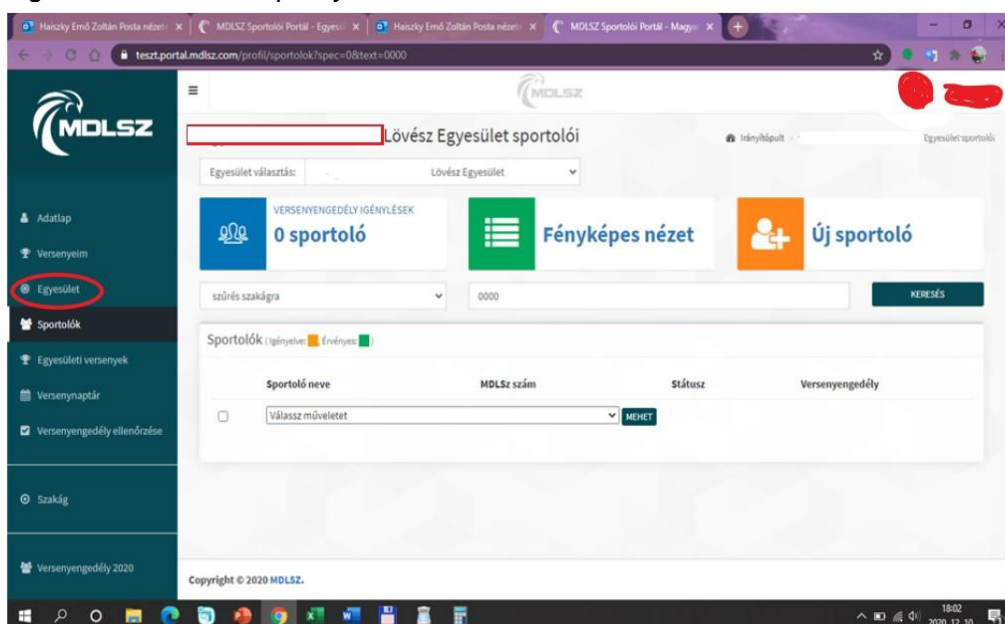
Haiszky Ernő Zoltán Posta nézete | MDLSZ Sportolói Portál - Egyesü | Haiszky Ernő Zoltán Posta nézete | MDLSZ Sportolói Portál - Magya

teszt.portal.mdlsz.com/profil/sportolok?spec=0&text=0000

MDLSZ

MDLSZ

Lövész Egyesület sportolói

Irányítópult > Egyesület sportolói

Egyesület választás: Lövész Egyesület

Adatlap
Versenyeim
Egyesület
Sportolók
Egyesületi versenyek
Versenynaptár
Versenyengedély ellenőrzése
Szakág
Versenyengedély 2020

VERSENYENGEDÉLY IGÉNYLÉSEK
0 sportoló

Fényképes nézet

Új sportoló

szűrés szakágra

0000

KERESÉS

Sportolók (Igényelve: Érvényes: )

| | Sportoló neve | MDLSz szám | Státusz | Versenyengedély |
|---|---|---|---|---|
| | Válassz műveletet MEHET | | | |

Copyright © 2020 MDLSZ.

18:02
2020.12.10.